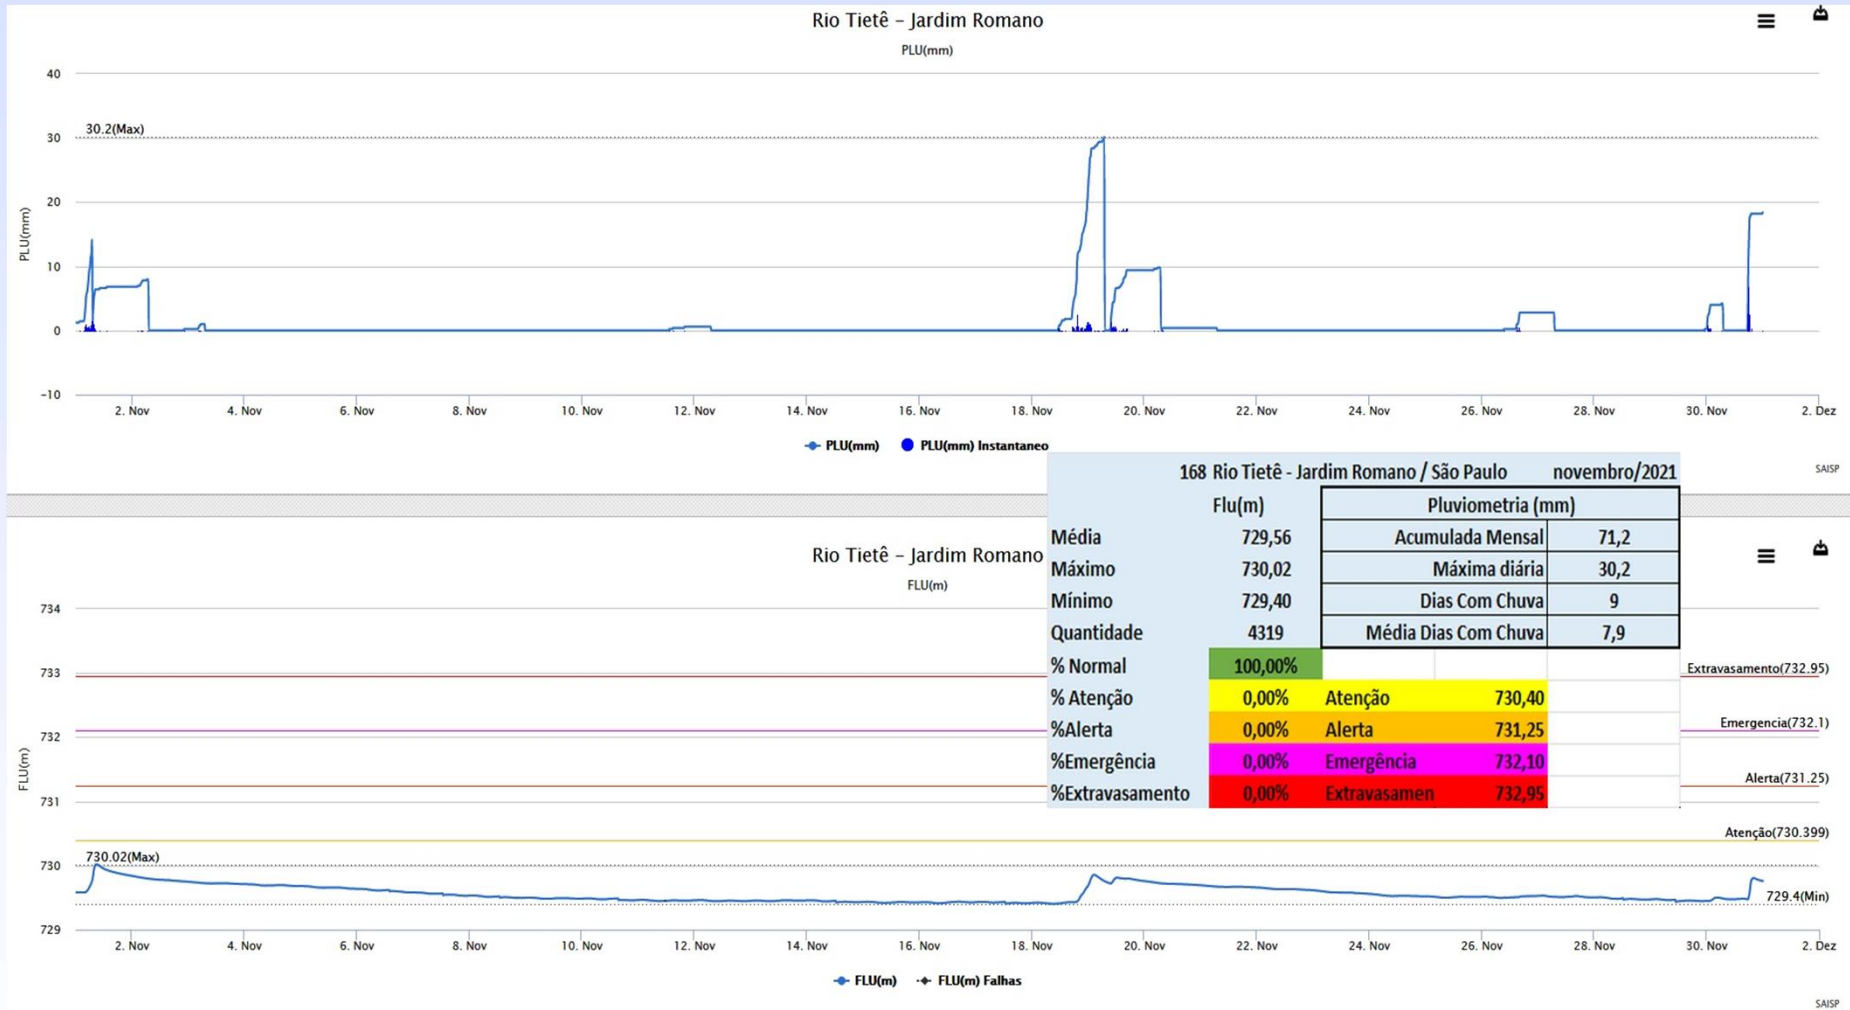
Rio Tietê – Jardim Romano
PLU(mm)

40
30
20
10
0
−10
PLU(mm)
30.2(Max)

2. Nov 4. Nov 6. Nov 8. Nov 10. Nov 12. Nov 14. Nov 16. Nov 18. Nov 20. Nov 22. Nov 24. Nov 26. Nov 28. Nov 30. Nov 2. Dez

PLU(mm) PLU(mm) Instantaneo

SAISP

168 Rio Tietê - Jardim Romano / São Paulo novembro/2021

| | Flu(m) | Pluviometria (mm) | |
|---|---|---|---|
| Média | 729,56 | Acumulada Mensal | 71,2 |
| Máximo | 730,02 | Máxima diária | 30,2 |
| Mínimo | 729,40 | Dias Com Chuva | 9 |
| Quantidade | 4319 | Média Dias Com Chuva | 7,9 |
| % Normal | 100,00% | | |
| % Atenção | 0,00% | Atenção | 730,40 |
| %Alerta | 0,00% | Alerta | 731,25 |
| %Emergência | 0,00% | Emergência | 732,10 |
| %Extravasamento | 0,00% | Extravasamen | 732,95 |

Rio Tietê – Jardim Romano
FLU(m)

734
733
732
731
730
729
FLU(m)
Extravasamento(732.95)
Emergencia(732.1)
Alerta(731.25)
Atenção(730.399)
730.02(Max)
729.4(Min)

2. Nov 4. Nov 6. Nov 8. Nov 10. Nov 12. Nov 14. Nov 16. Nov 18. Nov 20. Nov 22. Nov 24. Nov 26. Nov 28. Nov 30. Nov 2. Dez

FLU(m) FLU(m) Falhas

SAISP